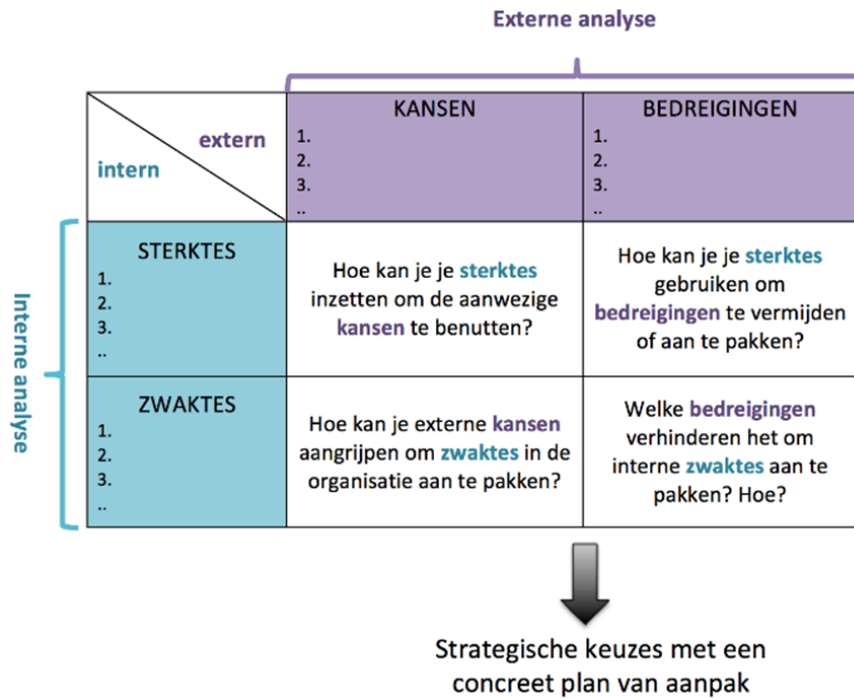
Externe analyse

Interne analyse

| extern / intern | KANSEN<br>1.<br>2.<br>3.<br>.. | BEDREIGINGEN<br>1.<br>2.<br>3.<br>.. |
|---|---|---|
| STERKTES<br>1.<br>2.<br>3.<br>.. | Hoe kan je je sterktes inzetten om de aanwezige kansen te benutten? | Hoe kan je je sterktes gebruiken om bedreigingen te vermijden of aan te pakken? |
| ZWAKTES<br>1.<br>2.<br>3.<br>.. | Hoe kan je externe kansen aangrijpen om zwaktes in de organisatie aan te pakken? | Welke bedreigingen verhinderen het om interne zwaktes aan te pakken? Hoe? |

Strategische keuzes met een concreet plan van aanpak